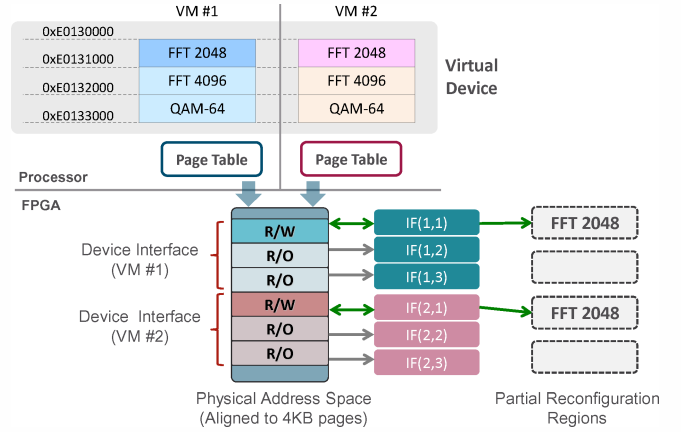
VM #1

VM #2

0xE0130000

0xE0131000

0xE0132000

0xE0133000

FFT 2048

FFT 4096

QAM-64

FFT 2048

FFT 4096

QAM-64

Virtual Device

Page Table

Page Table

Processor

FPGA

Device Interface (VM #1)

Device Interface (VM #2)

R/W

R/O

R/O

R/W

R/O

R/O

IF(1,1)

IF(1,2)

IF(1,3)

IF(2,1)

IF(2,2)

IF(2,3)

FFT 2048

FFT 2048

Physical Address Space (Aligned to 4KB pages)

Partial Reconfiguration Regions